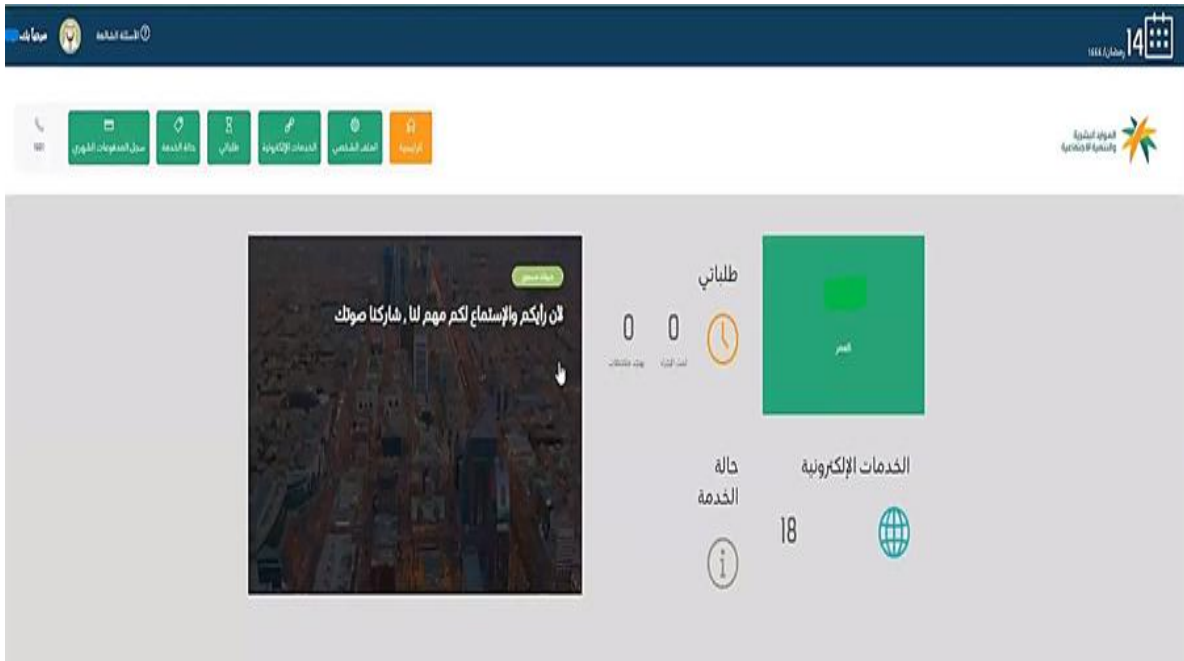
14 رمضان ١٤٤٤

الأسئلة الشائعة مرحباً بك

الموارد البشرية والتنمية الاجتماعية

الرئيسية الملف الشخصي الخدمات الإلكترونية طلباتي حالة الخدمة سجل المدفوعات الشهري

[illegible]

طلباتي

0 0

تحت الإجراء بحاجة لملاحظات

العمر

لأن رأيكم والإستماع لكم مهم لنا , شاركنا صوتك

حالة الخدمة

الخدمات الإلكترونية

18